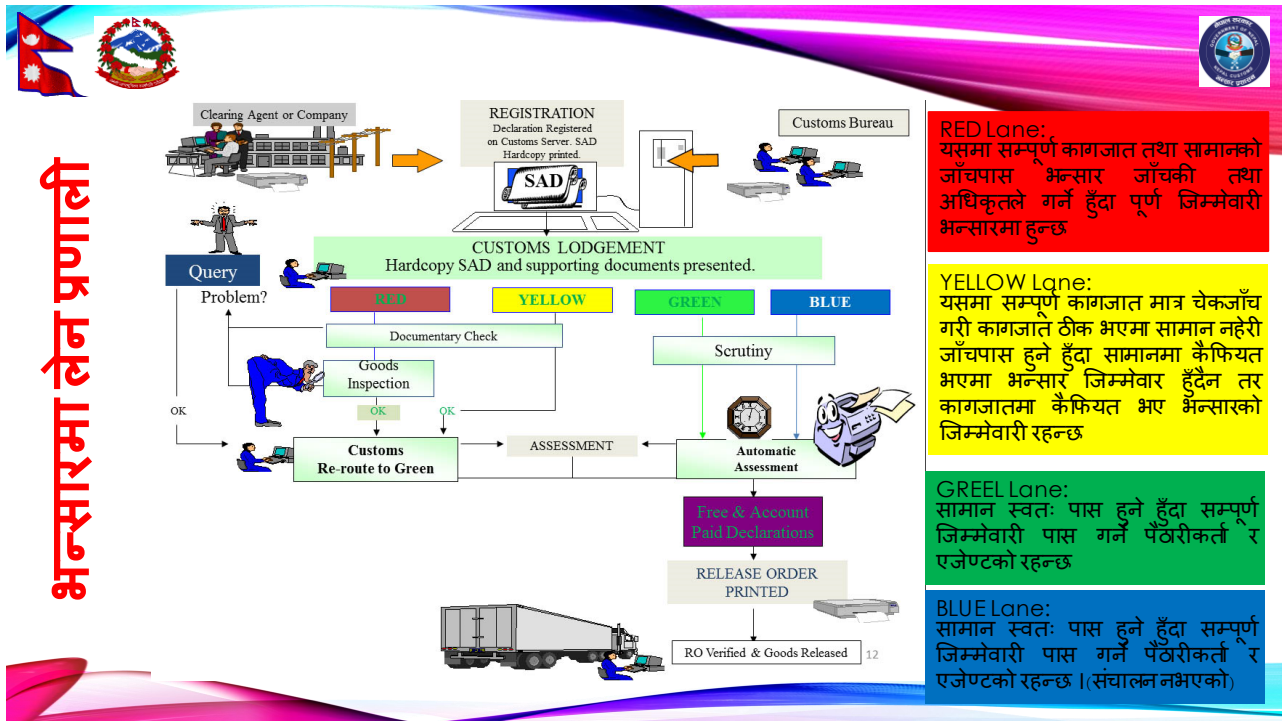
भन्सारमा लेन प्रणाली

Clearing Agent or Company

REGISTRATION
Declaration Registered on Customs Server. SAD Hardcopy printed.

SAD

Customs Bureau

CUSTOMS LODGEMENT
Hardcopy SAD and supporting documents presented.

Query

Problem?

RED

YELLOW

GREEN

BLUE

Documentary Check

Scrutiny

Goods Inspection

OK

OK

OK

Customs
Re-route to Green

ASSESSMENT

Automatic Assessment

Free & Account Paid Declarations

RELEASE ORDER PRINTED

RO Verified & Goods Released

12

RED Lane:
यसमा सम्पूर्ण कागजात तथा सामान्को जाँचपास भन्सार जाँचकी तथा अधिकृतले गर्ने हुँदा पूर्ण जिम्मेवारी भन्सारमा हुन्छ

YELLOW Lane:
यसमा सम्पूर्ण कागजात मात्र चेकजाँच गरी कागजात ठीक भएमा सामान नहेरी जाँचपास हुने हुँदा सामानमा कैफियत भएमा भन्सार जिम्मेवार हुँदैन तर कागजातमा कैफियत भए भन्सारको जिम्मेवारी रहन्छ

GREEL Lane:
सामान स्वतः पास हुने हुँदा सम्पूर्ण जिम्मेवारी पास गर्ने पैठारीकर्ता र एजेण्टको रहन्छ

BLUE Lane:
सामान स्वतः पास हुने हुँदा सम्पूर्ण जिम्मेवारी पास गर्ने पैठारीकर्ता र एजेण्टको रहन्छ ।(संचालन नभएको)